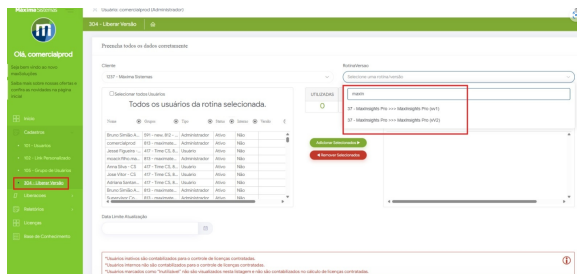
Máxima Sistemas

Usuário: comercialprod (Administrador)

Olá, comercialprod

Seja bem-vindo ao novo Maxsoluções.

Saiba mais sobre nossas ofertas e confira as novidades na página inicial.

Início

Cadastros

101 - Usuários

102 - Perfil Personalizado

103 - Grupo de usuários

304 - Liberar Versão

Utilizações

Relatórios

Licenças

Base de Conhecimento

304 - Liberar Versão

Preencha todos os dados corretamente

Cliente

3337 - Máxima Sistemas

Selecionar todos Usuários

Todos os usuários da rotina selecionada.

Tipo Grupo Tipo Status Todos

| | | | | |
|---|---|---|---|---|
| Bruno Sérgio A... | 511 - new, 913 -... | Administrador | Ativo | Não |
| comercialprod | 813 - maxmote... | Administrador | Ativo | Não |
| Josué Figueiro... | 417 - Time CS, 8... | Usuário | Ativo | Não |
| maxacl.Pfro.ma... | 813 - maxmote... | Administrador | Ativo | Não |
| Anna Silva - CS | 417 - Time CS, 8... | Usuário | Ativo | Não |
| José Vitor - CS | 417 - Time CS, 8... | Usuário | Ativo | Não |
| Adriana Santan... | 417 - Time CS, 8... | Usuário | Ativo | Não |
| Bruno Sérgio A... | 813 - maxmote... | Administrador | Ativo | Não |
| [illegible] | 813 - maxmote... | Administrador | Ativo | Não |

UTILIZADAS
0

Adicionar Selecionados
Remover Selecionados

Rotina/Versão

Selecione uma rotina/versão

maxin

37 - MaxInsights Pro >>> MaxInsights Pro (v01)

37 - MaxInsights Pro >>> MaxInsights Pro (v03)

Data Limite Atualização

*Usuários inativos não contabilizados para o controle de licenças contratadas.
*Usuários internos não são contabilizados para o controle de licenças contratadas.
*Usuários marcados como "Invisíveis" não são visualizados nesta listagem e não são contabilizados no cálculo de licenças contratadas.